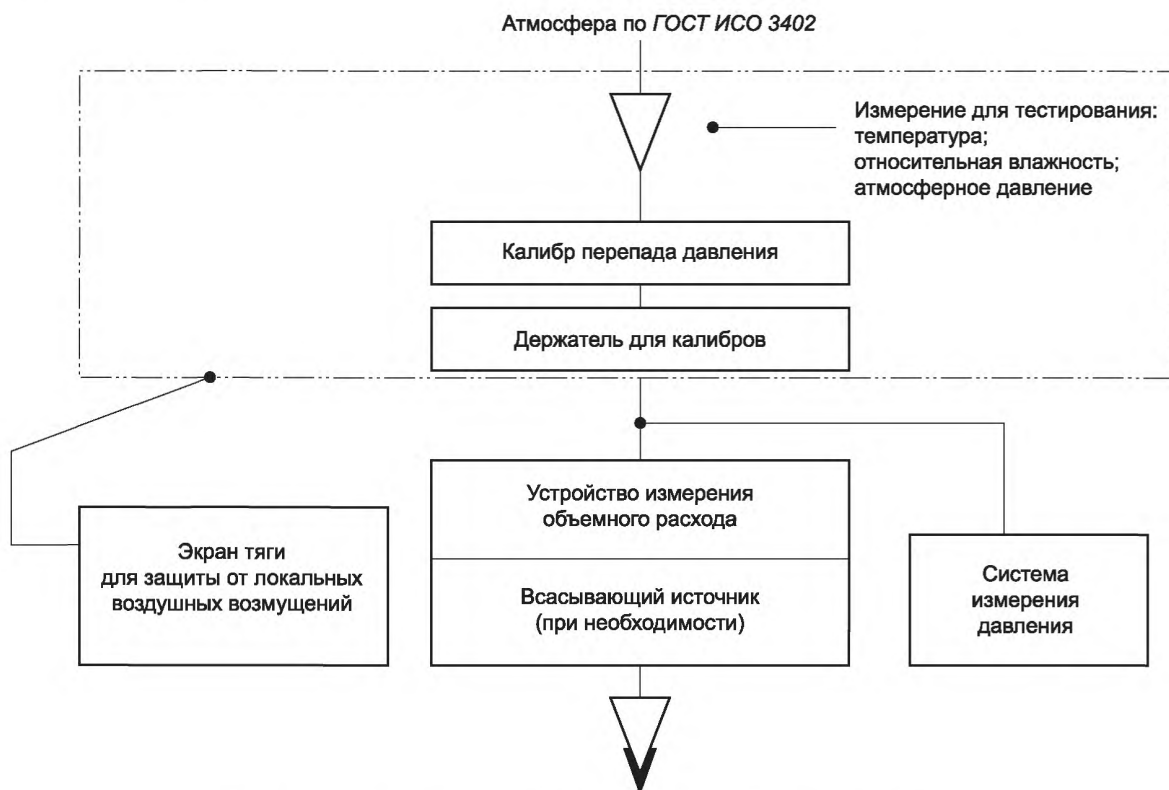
Атмосфера по ГОСТ ИСО 3402

Измерение для тестирования:
температура;
относительная влажность;
атмосферное давление

Калибр перепада давления

Держатель для калибров

Устройство измерения объемного расхода

Всасывающий источник (при необходимости)

Экран тяги для защиты от локальных воздушных возмущений

Система измерения давления